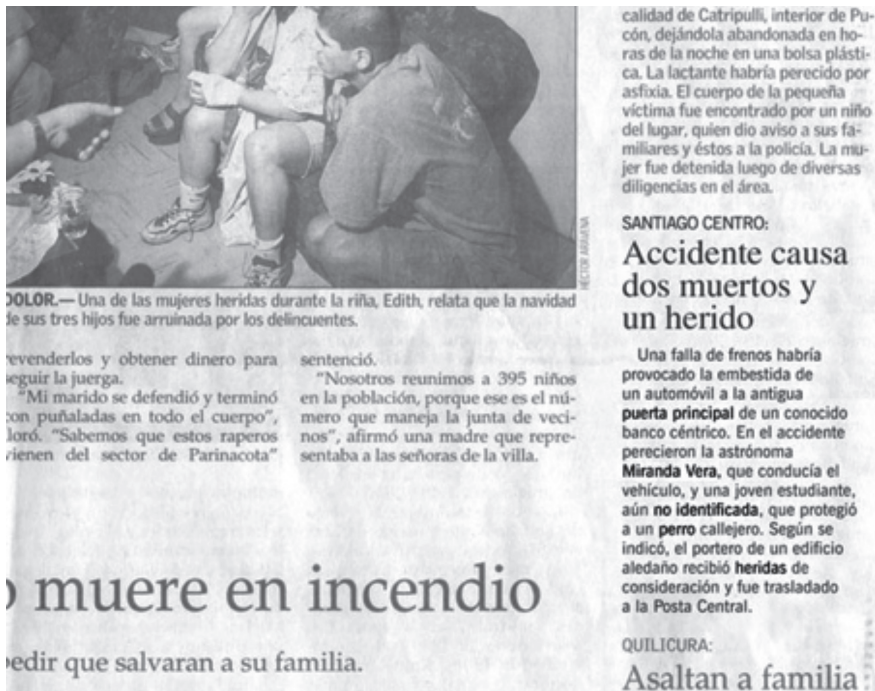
DOLOR.— Una de las mujeres heridas durante la riña, Edith, relata que la navidad de sus tres hijos fue arruinada por los delincuentes.

HÉCTOR ARAVENA

revenderlos y obtener dinero para seguir la juerga.

"Mi marido se defendió y terminó con puñaladas en todo el cuerpo", lloró. "Sabemos que estos raperos vienen del sector de Parinacota" sentenció.

"Nosotros reunimos a 395 niños en la población, porque ese es el número que maneja la junta de vecinos", afirmó una madre que representaba a las señoras de la villa.

calidad de Catripulli, interior de Pucón, dejándola abandonada en horas de la noche en una bolsa plástica. La lactante habría perecido por asfixia. El cuerpo de la pequeña víctima fue encontrado por un niño del lugar, quien dio aviso a sus familiares y éstos a la policía. La mujer fue detenida luego de diversas diligencias en el área.

SANTIAGO CENTRO:

Accidente causa dos muertos y un herido

Una falla de frenos habría provocado la embestida de un automóvil a la antigua **puerta principal** de un conocido banco céntrico. En el accidente perecieron la astrónoma **Miranda Vera**, que conducía el vehículo, y una joven estudiante, aún **no identificada**, que protegió a un **perro** callejero. Según se indicó, el portero de un edificio aledaño recibió **heridas** de consideración y fue trasladado a la Posta Central.

QUILICURA:

Asaltan a familia

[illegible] muere en incendio

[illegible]pedir que salvaran a su familia.